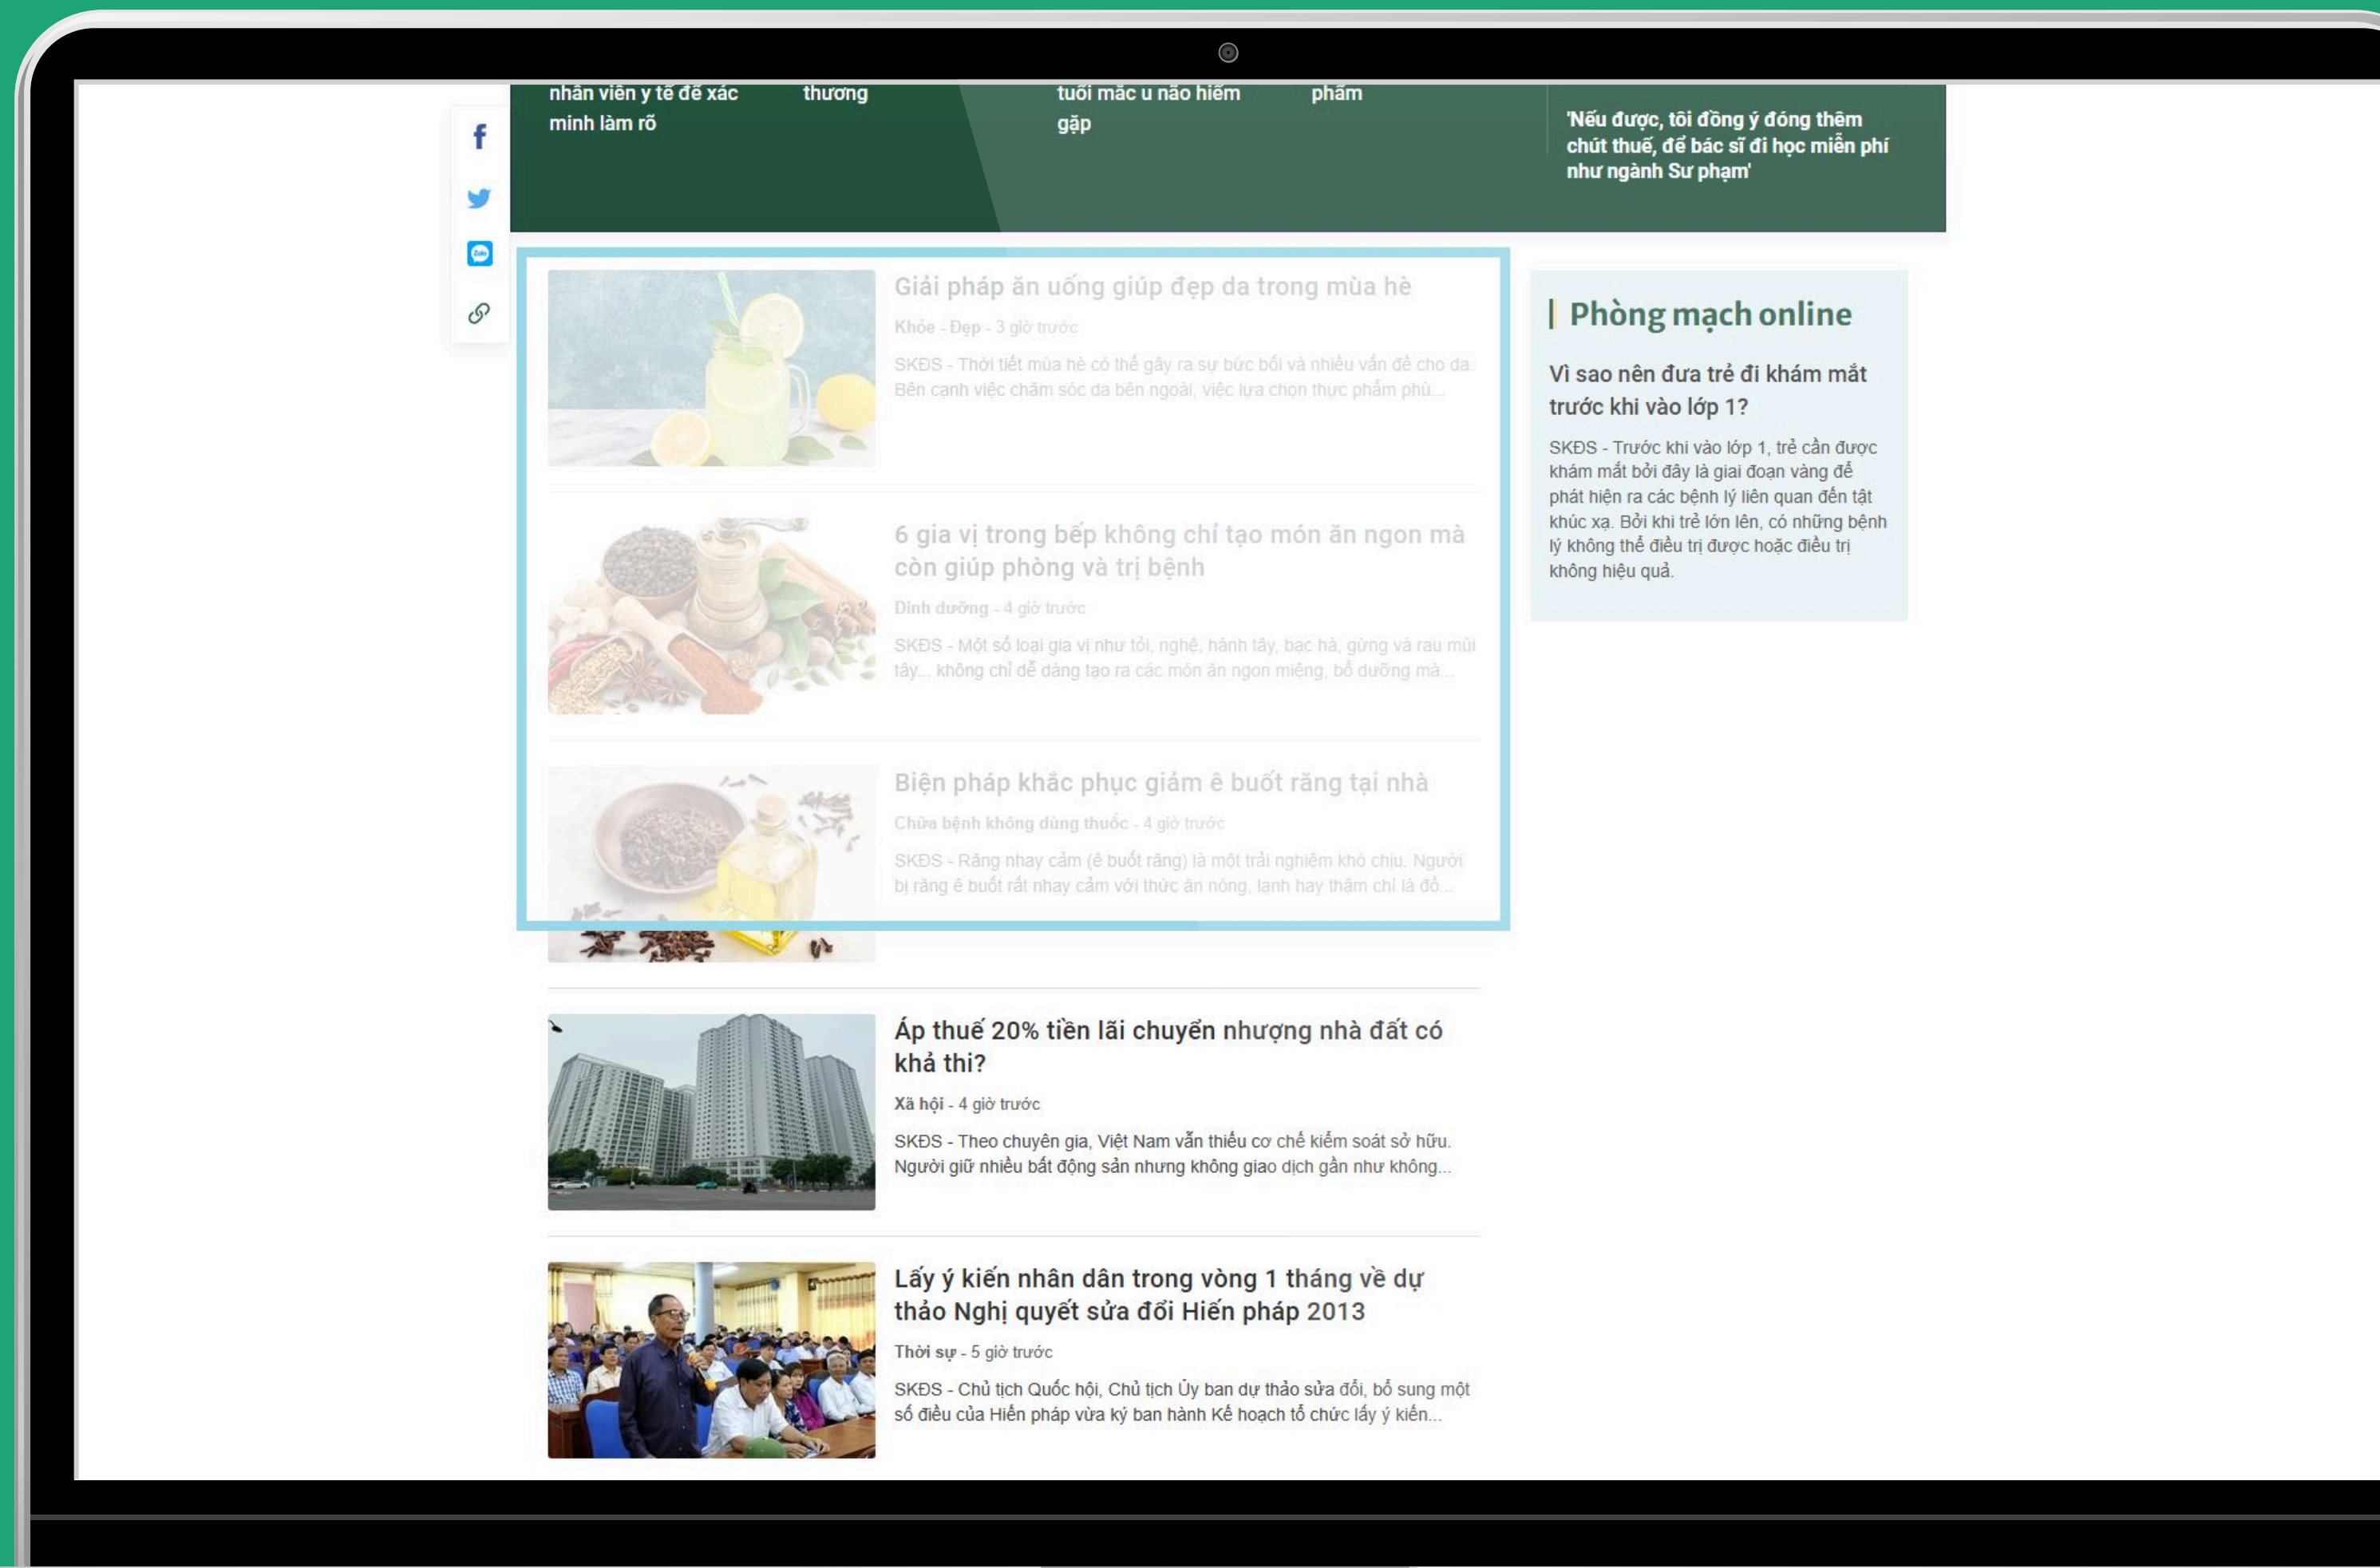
nhân viên y tế để xác minh làm rõ

thương

tuổi mắc u não hiếm gặp

phẩm

'Nếu được, tôi đồng ý đóng thêm chút thuế, để bác sĩ đi học miễn phí như ngành Sư phạm'

Giải pháp ăn uống giúp đẹp da trong mùa hè

Khỏe - Đẹp - 3 giờ trước

SKĐS - Thời tiết mùa hè có thể gây ra sự bức bối và nhiều vấn đề cho da. Bên cạnh việc chăm sóc da bên ngoài, việc lựa chọn thực phẩm phù...

6 gia vị trong bếp không chỉ tạo món ăn ngon mà còn giúp phòng và trị bệnh

Dinh dưỡng - 4 giờ trước

SKĐS - Một số loại gia vị như tỏi, nghệ, hành tây, bạc hà, gừng và rau mùi tây... không chỉ dễ dàng tạo ra các món ăn ngon miệng, bổ dưỡng mà...

Biện pháp khắc phục giảm ê buốt răng tại nhà

Chữa bệnh không dùng thuốc - 4 giờ trước

SKĐS - Răng nhạy cảm (ê buốt răng) là một trải nghiệm khó chịu. Người bị răng ê buốt rất nhạy cảm với thức ăn nóng, lạnh hay thậm chí là đồ...

Áp thuế 20% tiền lãi chuyển nhượng nhà đất có khả thi?

Xã hội - 4 giờ trước

SKĐS - Theo chuyên gia, Việt Nam vẫn thiếu cơ chế kiểm soát sở hữu. Người giữ nhiều bất động sản nhưng không giao dịch gần như không...

Lấy ý kiến nhân dân trong vòng 1 tháng về dự thảo Nghị quyết sửa đổi Hiến pháp 2013

Thời sự - 5 giờ trước

SKĐS - Chủ tịch Quốc hội, Chủ tịch Ủy ban dự thảo sửa đổi, bổ sung một số điều của Hiến pháp vừa ký ban hành Kế hoạch tổ chức lấy ý kiến...

Phòng mạch online

Vì sao nên đưa trẻ đi khám mắt trước khi vào lớp 1?

SKĐS - Trước khi vào lớp 1, trẻ cần được khám mắt bởi đây là giai đoạn vàng để phát hiện ra các bệnh lý liên quan đến tật khúc xạ. Bởi khi trẻ lớn lên, có những bệnh lý không thể điều trị được hoặc điều trị không hiệu quả.